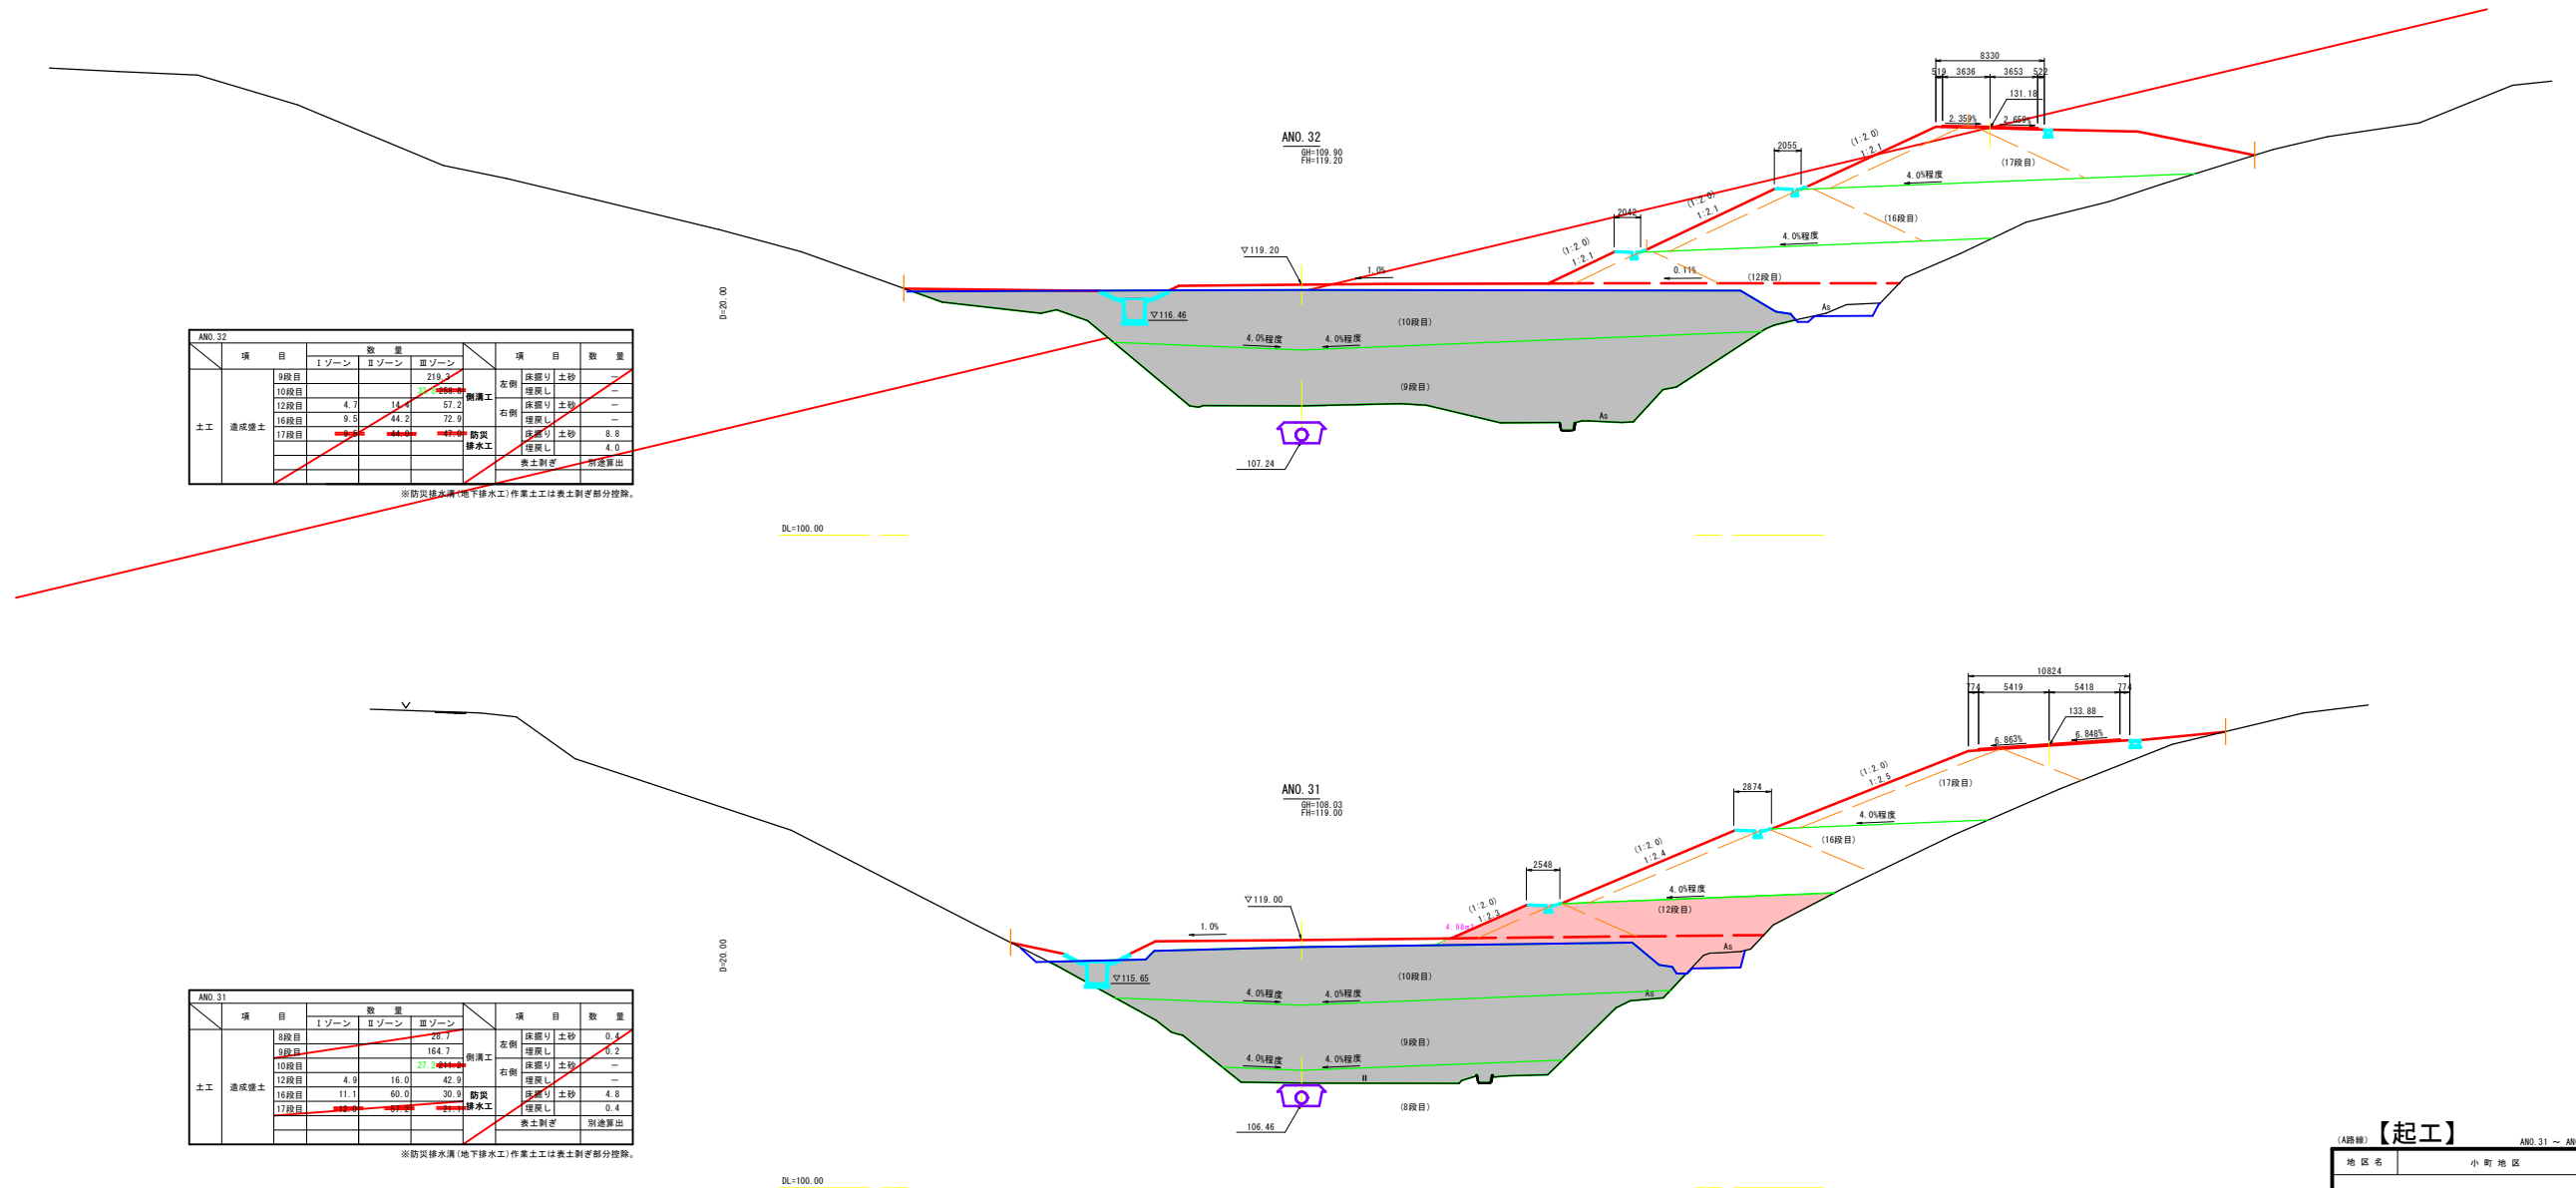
8330
519 3636 3653 522
131.18
2.359%
2.659%
ANO.32
GH=109.90
FH=119.20
(1:2.0)
1:2.1
2055
(17段目)
4.0%程度
(1:2.0)
1:2.1
2040
(16段目)
(1:2.0)
1:2.1
4.0%程度
▽119.20
1.0%
0.11%
(12段目)
D=20.00
▽116.46
As
(10段目)
4.0%程度
4.0%程度
(9段目)
As
107.24
DL=100.00

ANO.32

| | 項目 | | 数量 Ⅰゾーン | Ⅱゾーン | Ⅲゾーン | | 項目 | | | 数量 |
|---|---|---|---|---|---|---|---|---|---|---|
| 土工 | 遮成盛土 | 9段目 | | | 219.3 | 側溝工 | 左側 | 床掘り | 土砂 | — |
| | | 10段目 | | | 268.8 | | | 埋戻し | | — |
| | | 12段目 | 4.7 | 14.4 | 57.2 | | 右側 | 床掘り | 土砂 | — |
| | | 16段目 | 9.5 | 44.2 | 72.9 | | | 埋戻し | | — |
| | | 17段目 | 9.5 | 44.0 | 47.0 | 防災排水工 | | 床掘り | 土砂 | 8.8 |
| | | | | | | | | 埋戻し | | 4.0 |
| | | | | | | | | 表土剥ぎ | | 別途算出 |

※防災排水溝(地下排水工)作業土工は表土剥ぎ部分控除。

10824
774 5419 5418 774
133.88
6.863%
6.848%
(1:2.0)
1:2.5
(17段目)
ANO.31
GH=108.03
FH=119.00
2874
4.0%程度
(16段目)
(1:2.0)
1:2.4
2548
4.0%程度
▽119.00
(1:2.0)
1:2.3
(12段目)
1.0%
4.98m
As
D=20.00
▽115.65
(10段目)
4.0%程度
4.0%程度
As
(9段目)
4.0%程度
4.0%程度
106.46
(8段目)
DL=100.00

ANO.31

| | 項目 | | 数量 Ⅰゾーン | Ⅱゾーン | Ⅲゾーン | | 項目 | | | 数量 |
|---|---|---|---|---|---|---|---|---|---|---|
| 土工 | 遮成盛土 | 8段目 | | | 28.7 | 側溝工 | 左側 | 床掘り | 土砂 | 0.4 |
| | | 9段目 | | | 164.7 | | | 埋戻し | | 0.2 |
| | | 10段目 | | | 27.2 211.2 | | 右側 | 床掘り | 土砂 | — |
| | | 12段目 | 4.9 | 16.0 | 42.9 | | | 埋戻し | | — |
| | | 16段目 | 11.1 | 60.0 | 30.9 | 防災排水工 | | 床掘り | 土砂 | 4.8 |
| | | 17段目 | 12.0 | 57.2 | 21.1 | | | 埋戻し | | 0.4 |
| | | | | | | | | 表土剥ぎ | | 別途算出 |

※防災排水溝(地下排水工)作業土工は表土剥ぎ部分控除。

(A路線) 【起工】 ANO.31 ~ AN
地区名 小町地区